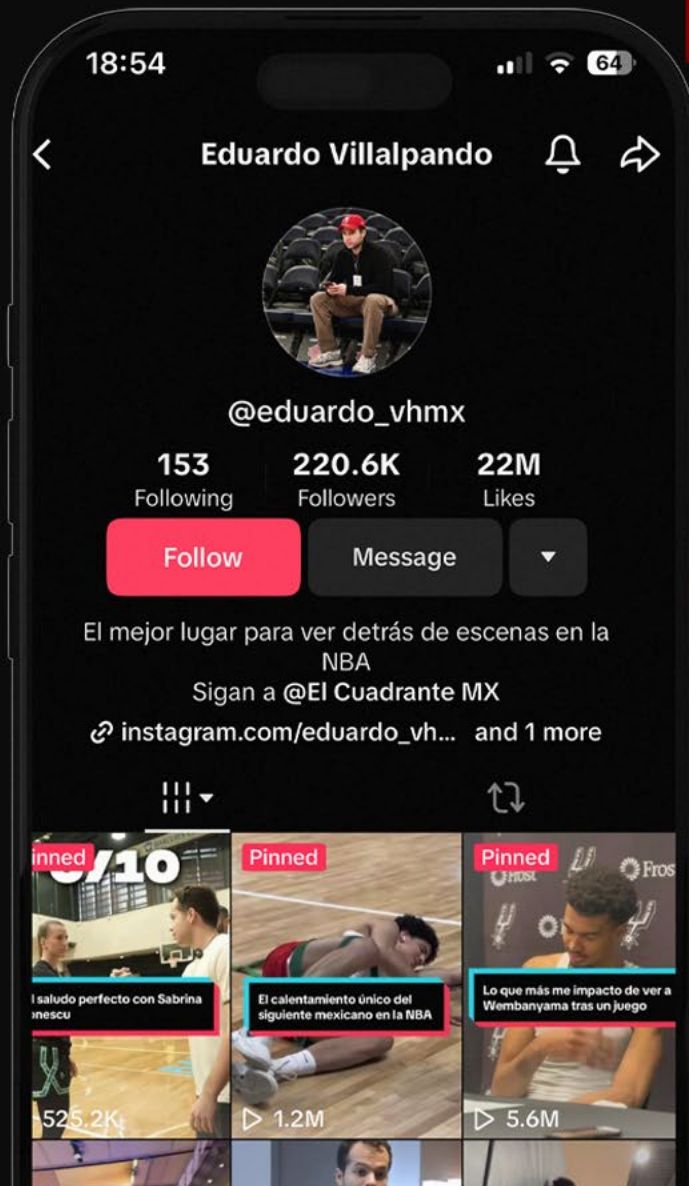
18:54

64

Eduardo Villalpando

@eduardo_vhmx

153
Following

220.6K
Followers

22M
Likes

Follow

Message

El mejor lugar para ver detrás de escenas en la NBA
Sigan a @El Cuadrante MX

instagram.com/eduardo_vh... and 1 more

inned
/10
l saludo perfecto con Sabrina onescu
525.2K

Pinned
El calentamiento único del siguiente mexicano en la NBA
1.2M

Pinned
Frost
Frost
Lo que más me impacto de ver a Wembanyama tras un juego
5.6M